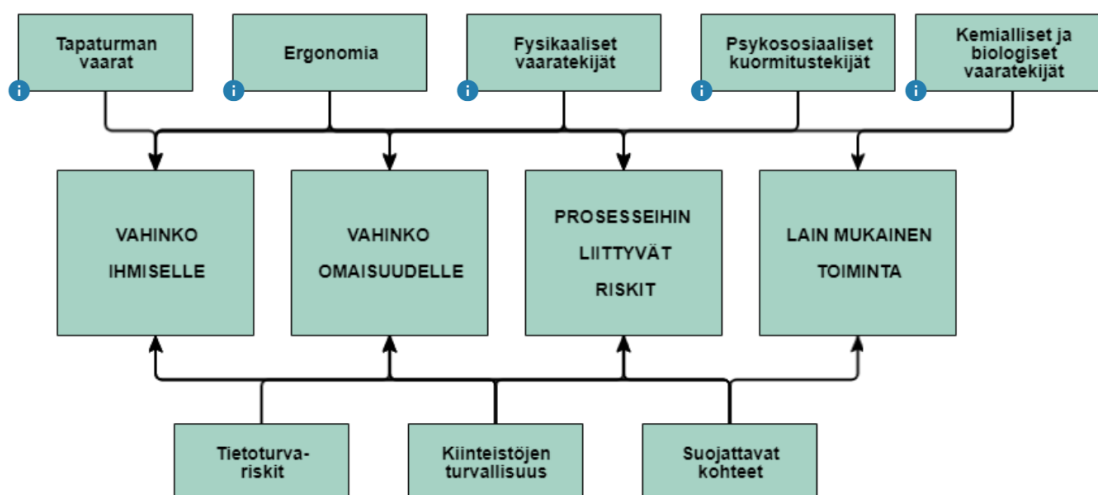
Tapaturman vaarat

Ergonomia

Fysikaaliset vaaratekijät

Psykososiaaliset kuormitustekijät

Kemialliset ja biologiset vaaratekijät

VAHINKO IHMISELLE

VAHINKO OMAISUUDELLE

PROSESSEIHIN LIITTYVÄT RISKIT

LAIN MUKAINEN TOIMINTA

Tietoturva-riskit

Kiinteistöjen turvallisuus

Suojattavat kohteet